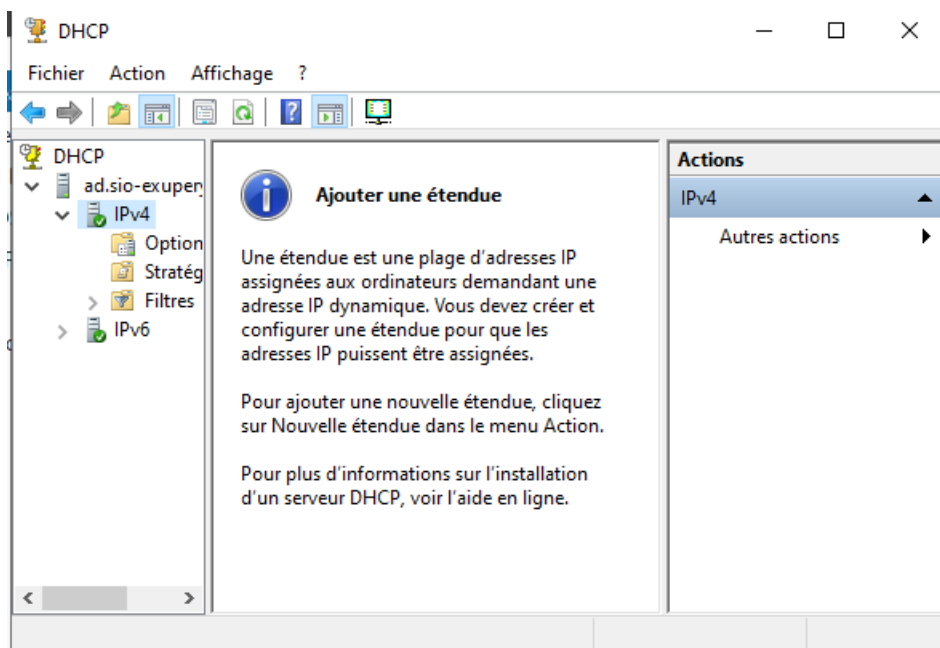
DHCP

Fichier Action Affichage ?

DHCP
ad.sio-exuper
IPv4
Option
Stratég
Filtres
IPv6

Ajouter une étendue

Une étendue est une plage d’adresses IP assignées aux ordinateurs demandant une adresse IP dynamique. Vous devez créer et configurer une étendue pour que les adresses IP puissent être assignées.

Pour ajouter une nouvelle étendue, cliquez sur Nouvelle étendue dans le menu Action.

Pour plus d’informations sur l’installation d’un serveur DHCP, voir l’aide en ligne.

Actions
IPv4
Autres actions